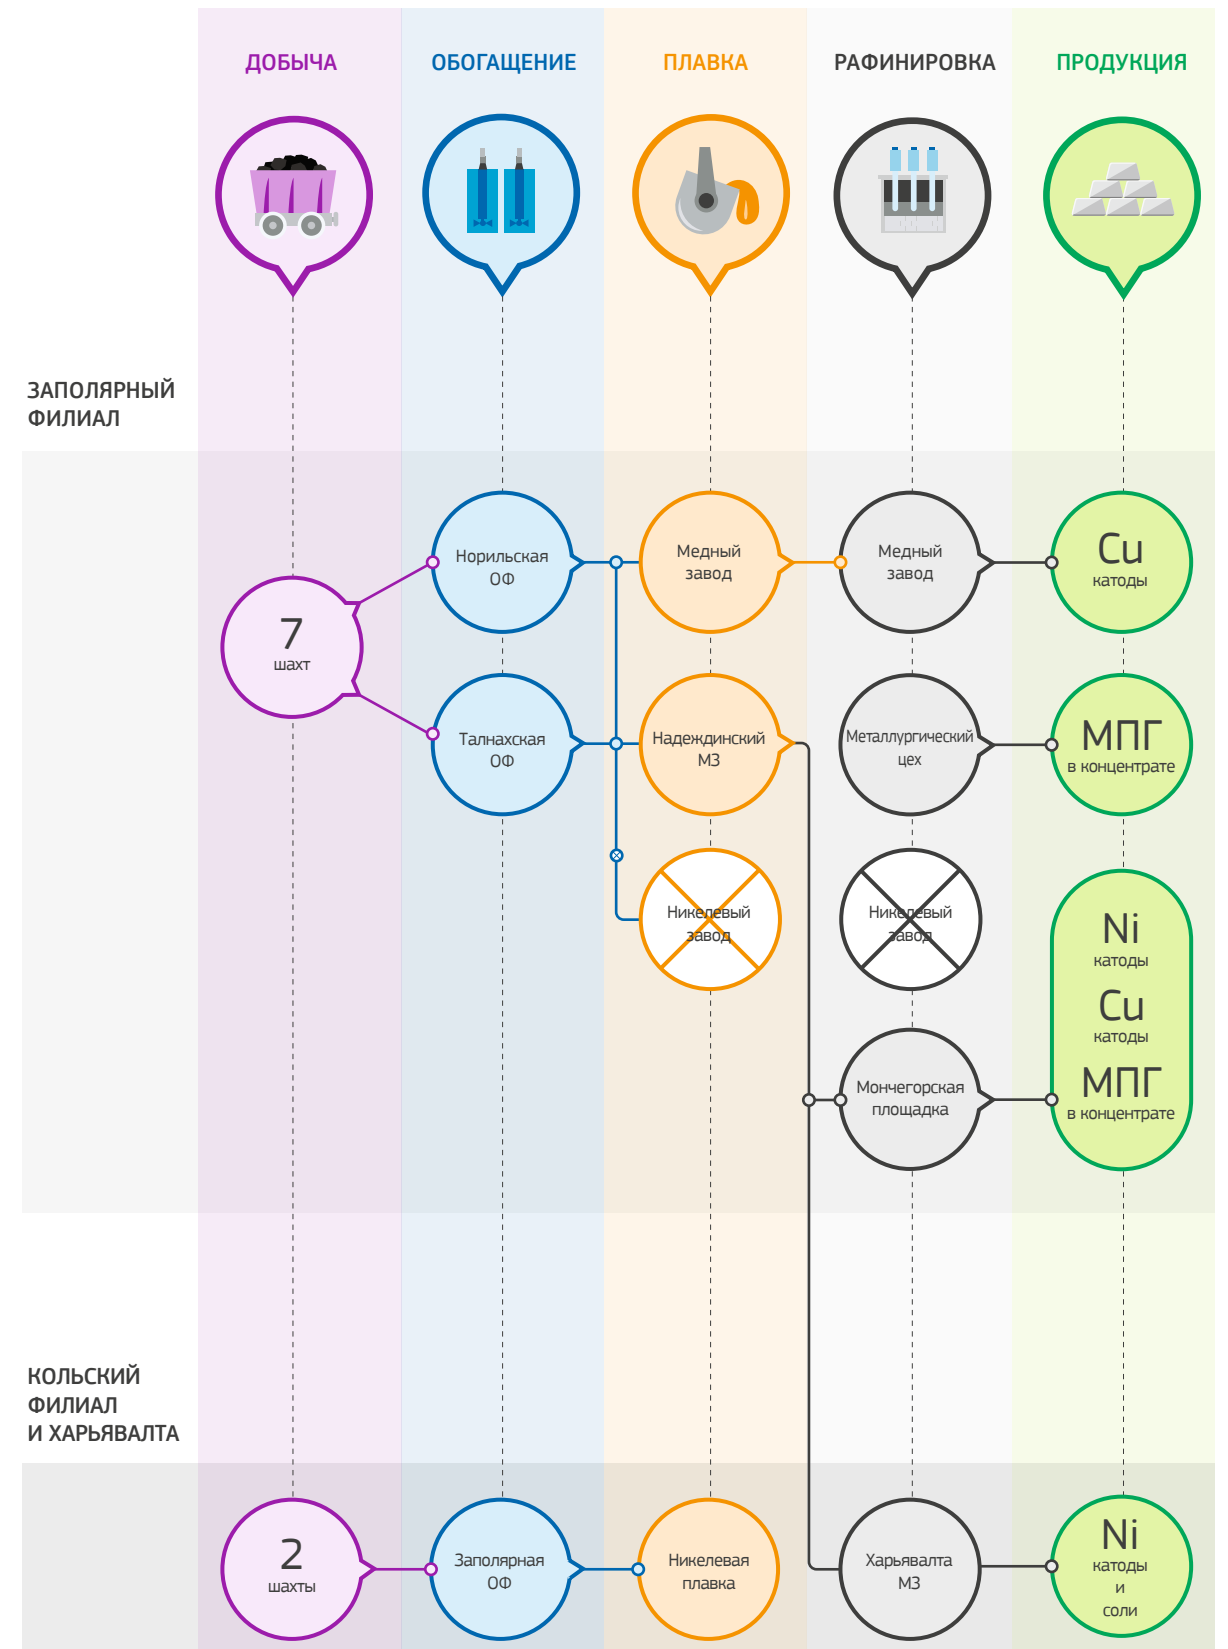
ДОБЫЧА

ОБОГАЩЕНИЕ

ПЛАВКА

РАФИНИРОВКА

ПРОДУКЦИЯ

ЗАПОЛЯРНЫЙ ФИЛИАЛ

7 шахт

Норильская ОФ

Талнахская ОФ

Медный завод

Надеждинский МЗ

Никелевый завод

Медный завод

Металлургический цех

Никелевый завод

Мончегорская площадка

Cu катоды

МПГ в концентрате

Ni катоды

Cu катоды

МПГ в концентрате

КОЛЬСКИЙ ФИЛИАЛ И ХАРЬЯВАЛТА

2 шахты

Заполярная ОФ

Никелевая плавка

Харьявалта МЗ

Ni катоды и соли